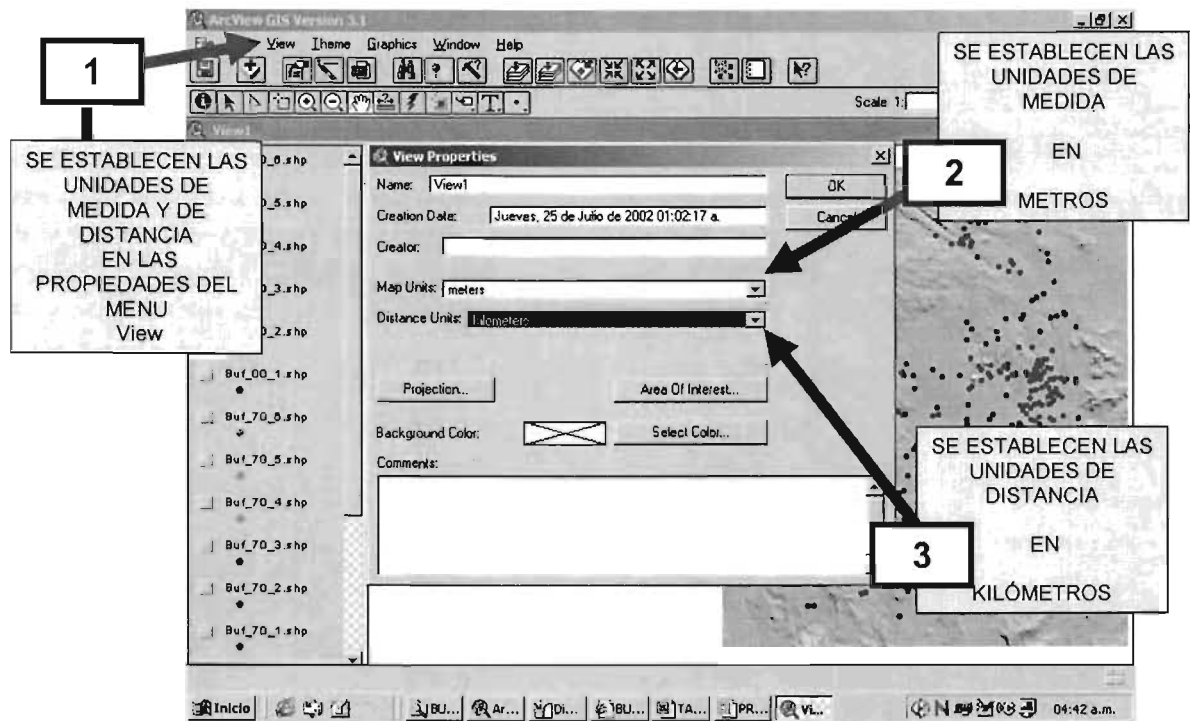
ArcView GIS Version 3.1

View Theme Graphics Window Help

1

SE ESTABLECEN LAS UNIDADES DE MEDIDA

EN

METROS

2

Scale 1:

View1

SE ESTABLECEN LAS UNIDADES DE MEDIDA Y DE DISTANCIA EN LAS PROPIEDADES DEL MENU View

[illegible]_6.shp

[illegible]_5.shp

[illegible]_4.shp

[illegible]_3.shp

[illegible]_2.shp

Buf_00_1.shp

Buf_70_6.shp

Buf_70_5.shp

Buf_70_4.shp

Buf_70_3.shp

Buf_70_2.shp

Buf_70_1.shp

View Properties

Name: View1

Creation Date: Jueves, 25 de Julio de 2002 01:02:17 a.

Creator:

Map Units: meters

Distance Units: kilometers

OK

Cancel

Projection...

Area Of Interest...

Background Color:

Select Color...

Comments:

SE ESTABLECEN LAS UNIDADES DE DISTANCIA

EN

KILÓMETROS

3

Inicio

BU... Ar... Di... BU... TA... PR... Vi...

04:42 a.m.